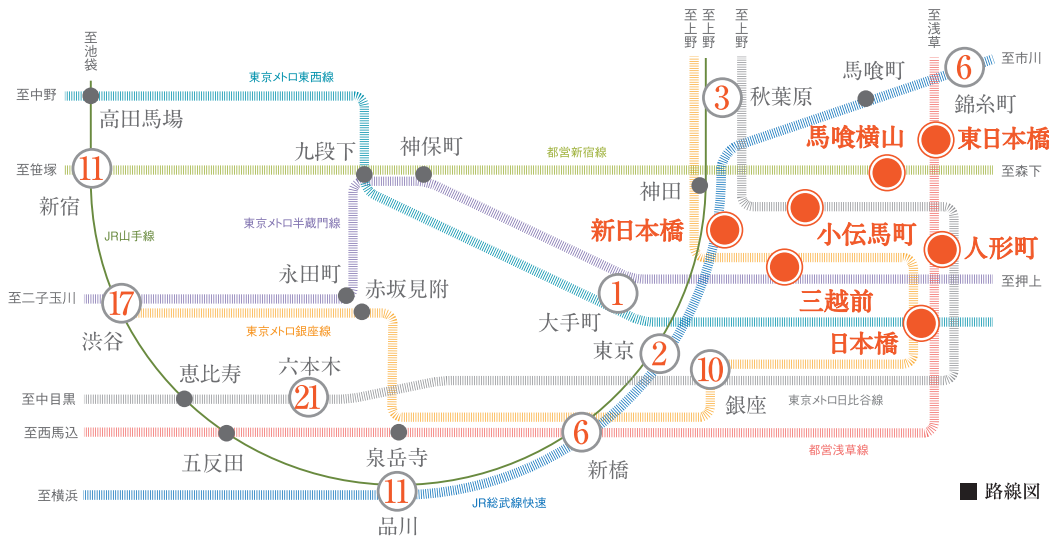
至池袋
至中野
高田馬場
東京メトロ東西線
至笹塚
11
新宿
JR山手線
九段下
神保町
都営新宿線
東京メトロ半蔵門線
至上野
至上野
至上野
3
秋葉原
馬喰町
至浅草
6
至市川
錦糸町
馬喰横山
東日本橋
至森下
神田
新日本橋
小伝馬町
人形町
至押上
至二子玉川
17
渋谷
永田町
赤坂見附
東京メトロ銀座線
1
大手町
三越前
日本橋
東京
2
10
六本木
21
恵比寿
至中目黒
銀座
東京メトロ日比谷線
至西馬込
五反田
泉岳寺
6
新橋
都営浅草線
至横浜
11
品川
JR総武線快速
■ 路線図